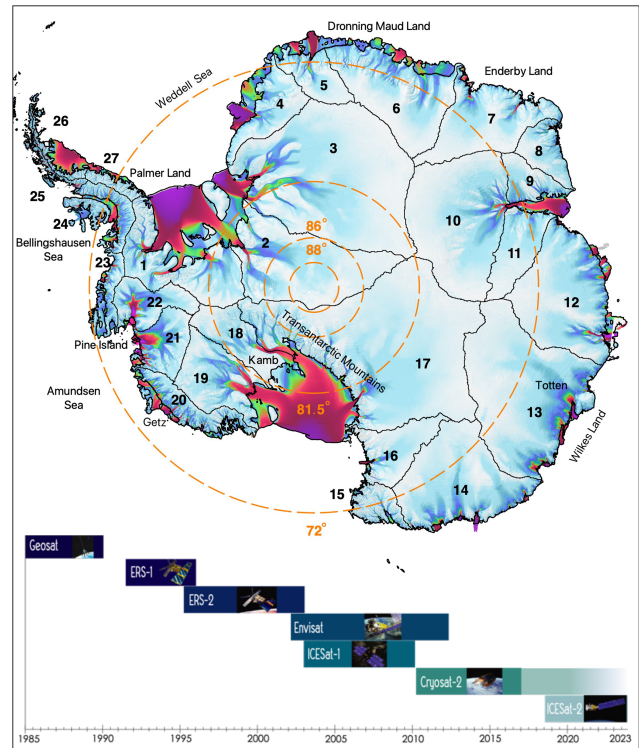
Dronning Maud Land
Weddell Sea
Enderby Land
26
27
Palmer Land
25
24
Bellingshausen Sea
23
1
2
3
4
5
6
7
8
9
10
11
12
86°
88°
22
Pine Island
21
18
Transantarctic Mountains
17
Kamb
19
Amundsen Sea
20
Getz
81.5°
Totten
13
Wilkes Land
16
15
14
72°

Geosat
ERS-1
ERS-2
Envisat
ICESat-1
Cryosat-2
ICESat-2

1985 1990 1995 2000 2005 2010 2015 2020 2023